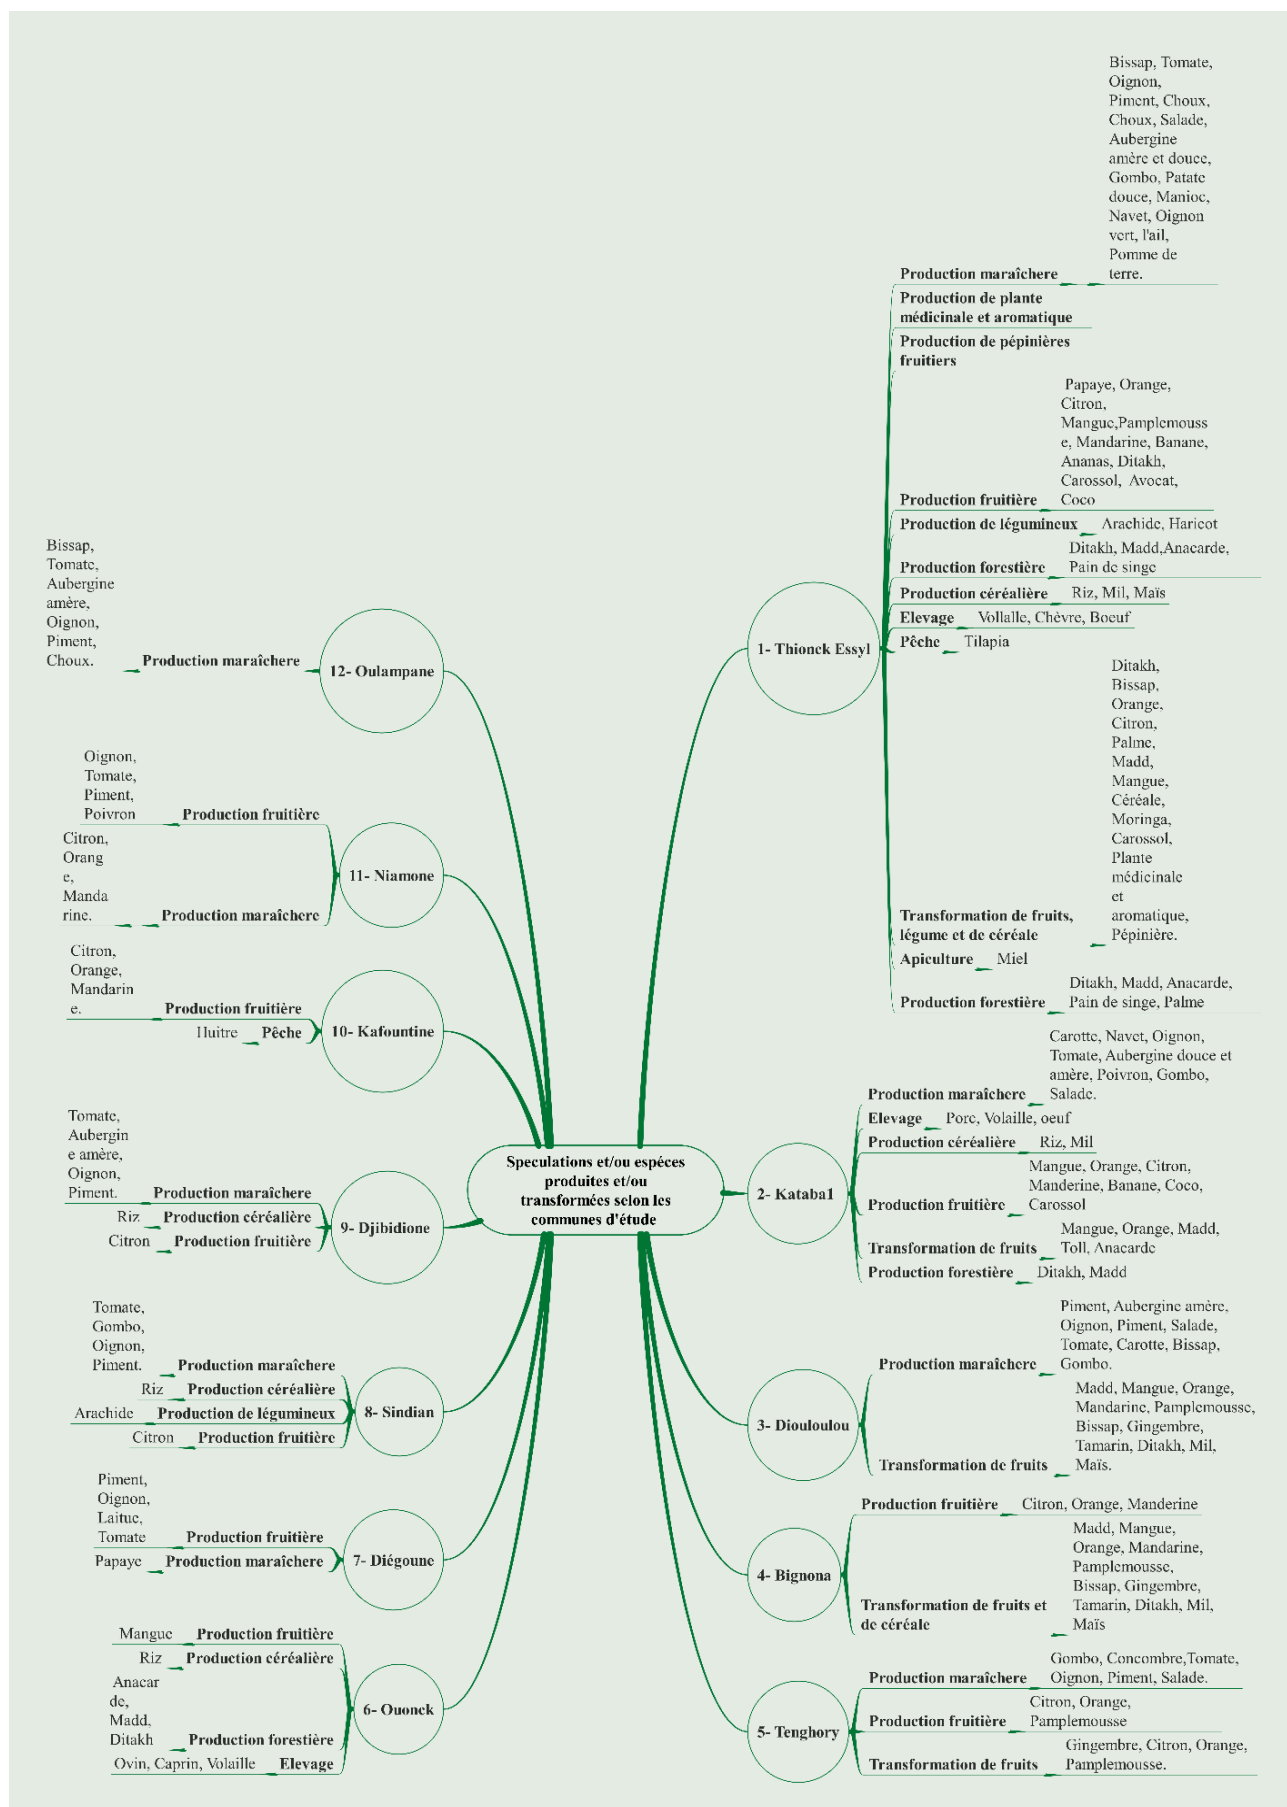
Speculations et/ou espéces produites et/ou transformées selon les communes d'étude

1- Thionck Essyl
Production maraîchere Bissap, Tomate, Oignon, Piment, Choux, Choux, Salade, Aubergine amère et douce, Gombo, Patate douce, Manioc, Navet, Oignon vert, l'ail, Pomme de terre.
Production de plante médicinale et aromatique
Production de pépinières fruitiers
Production fruitière Papaye, Orange, Citron, Mangue,Pamplemousse, Mandarine, Banane, Ananas, Ditakh, Carossol, Avocat, Coco
Production de légumineux Arachide, Haricot
Production forestière Ditakh, Madd,Anacarde, Pain de singe
Production céréalière Riz, Mil, Maïs
Elevage Vollalle, Chèvre, Boeuf
Pêche Tilapia
Transformation de fruits, légume et de céréale Ditakh, Bissap, Orange, Citron, Palme, Madd, Mangue, Céréale, Moringa, Carossol, Plante médicinale et aromatique, Pépinière.
Apiculture Miel
Production forestière Ditakh, Madd, Anacarde, Pain de singe, Palme

2- Kataba1
Production maraîchere Carotte, Navet, Oignon, Tomate, Aubergine douce et amère, Poivron, Gombo, Salade.
Elevage Porc, Volaille, oeuf
Production céréalière Riz, Mil
Production fruitière Mangue, Orange, Citron, Manderine, Banane, Coco, Carossol
Transformation de fruits Mangue, Orange, Madd, Toll, Anacarde
Production forestière Ditakh, Madd

3- Diouloulou
Production maraîchere Piment, Aubergine amère, Oignon, Piment, Salade, Tomate, Carotte, Bissap, Gombo.
Transformation de fruits Madd, Mangue, Orange, Mandarine, Pamplemousse, Bissap, Gingembre, Tamarin, Ditakh, Mil, Maïs.

4- Bignona
Production fruitière Citron, Orange, Manderine
Transformation de fruits et de céréale Madd, Mangue, Orange, Mandarine, Pamplemousse, Bissap, Gingembre, Tamarin, Ditakh, Mil, Maïs

5- Tenghory
Production maraîchere Gombo, Concombre,Tomate, Oignon, Piment, Salade.
Production fruitière Citron, Orange, Pamplemousse
Transformation de fruits Gingembre, Citron, Orange, Pamplemousse.

6- Ouonck
Mangue Production fruitière
Riz Production céréalière
Anacarde, Madd, Ditakh Production forestière
Ovin, Caprin, Volaille Elevage

7- Diégoune
Piment, Oignon, Laitue, Tomate Production fruitière
Papaye Production maraîchere

8- Sindian
Tomate, Gombo, Oignon, Piment. Production maraîchere
Riz Production céréalière
Arachide Production de légumineux
Citron Production fruitière

9- Djibidione
Tomate, Aubergine amère, Oignon, Piment. Production maraîchere
Riz Production céréalière
Citron Production fruitière

10- Kafountine
Citron, Orange, Mandarine. Production fruitière
Huitre Pêche

11- Niamone
Oignon, Tomate, Piment, Poivron Production fruitière
Citron, Orange, Mandarine. Production maraîchere

12- Oulampane
Bissap, Tomate, Aubergine amère, Oignon, Piment, Choux. Production maraîchere